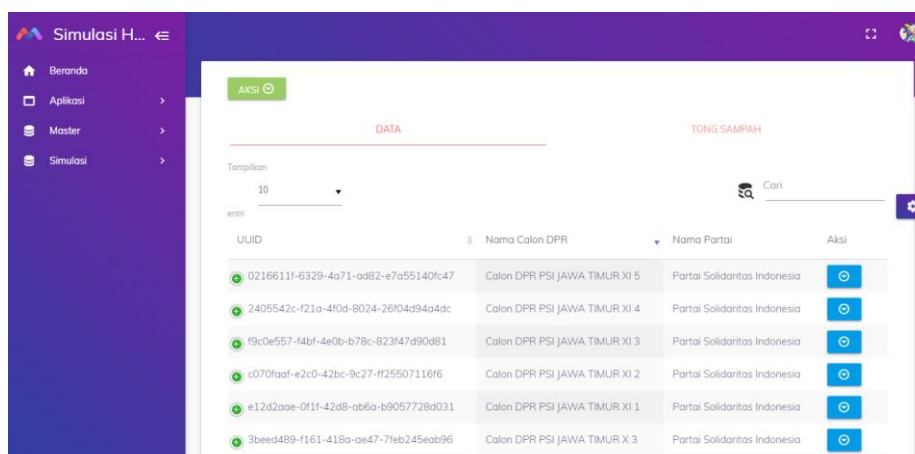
Simulasi H... ⇐

Beranda
Aplikasi
Master
Simulasi

AKSI

DATA
TONG SAMPAH

Tampilkan
10
entri

Cari

| UUID | Nama Calon DPR | Nama Partai | Aksi |
|---|---|---|---|
| 0216611f-6329-4a71-ad82-e7a55140fc47 | Calon DPR PSI JAWA TIMUR XI 5 | Partai Solidaritas Indonesia | |
| 2405542c-f21a-4f0d-8024-26f04d94a4dc | Calon DPR PSI JAWA TIMUR XI 4 | Partai Solidaritas Indonesia | |
| f9c0e557-f4bf-4e0b-b78c-823f47d90d81 | Calon DPR PSI JAWA TIMUR XI 3 | Partai Solidaritas Indonesia | |
| c070faaf-e2c0-42bc-9c27-ff25507116f6 | Calon DPR PSI JAWA TIMUR XI 2 | Partai Solidaritas Indonesia | |
| e12d2aae-0f1f-42d8-ab6a-b9057728d031 | Calon DPR PSI JAWA TIMUR XI 1 | Partai Solidaritas Indonesia | |
| 3beed489-f161-418a-ae47-7feb245eab96 | Calon DPR PSI JAWA TIMUR X 3 | Partai Solidaritas Indonesia | |